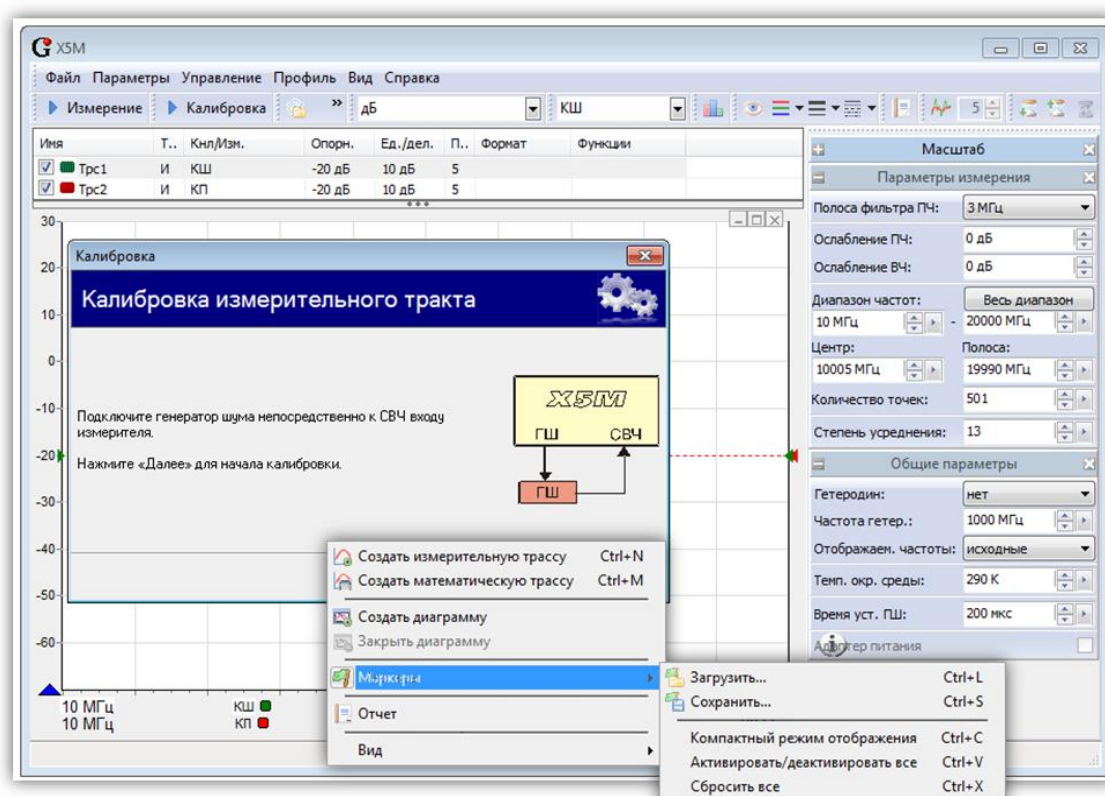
X5M

Файл Параметры Управление Профиль Вид Справка

Измерение Калибровка » дБ КШ 5

| Имя | Т.. | Кнл/Изм. | Опорн. | Ед./дел. | П.. | Формат | Функции |
|---|---|---|---|---|---|---|---|
| Трс1 | И | КШ | -20 дБ | 10 дБ | 5 | | |
| Трс2 | И | КП | -20 дБ | 10 дБ | 5 | | |

30
20
10
0
-10
-20
-30
-40
-50
-60

Калибровка

Калибровка измерительного тракта

Подключите генератор шума непосредственно к СВЧ входу измерителя.

Нажмите «Далее» для начала калибровки.

X5M
ГШ СВЧ
ГШ

Создать измерительную трассу Ctrl+N
Создать математическую трассу Ctrl+M
Создать диаграмму
Закрыть диаграмму
Маркеры
Отчет
Вид

Загрузить... Ctrl+L
Сохранить... Ctrl+S
Компактный режим отображения Ctrl+C
Активировать/деактивировать все Ctrl+V
Сбросить все Ctrl+X

10 МГц КШ
10 МГц КП

Масштаб
Параметры измерения
Полоса фильтра ПЧ: 3 МГц
Ослабление ПЧ: 0 дБ
Ослабление ВЧ: 0 дБ
Диапазон частот: Весь диапазон
10 МГц - 20000 МГц
Центр: Полоса:
10005 МГц 19990 МГц
Количество точек: 501
Степень усреднения: 13
Общие параметры
Гетеродин: нет
Частота гетер.: 1000 МГц
Отображаем. частоты: исходные
Темп. окр. среды: 290 К
Время уст. ПШ: 200 мкс
Адаптер питания